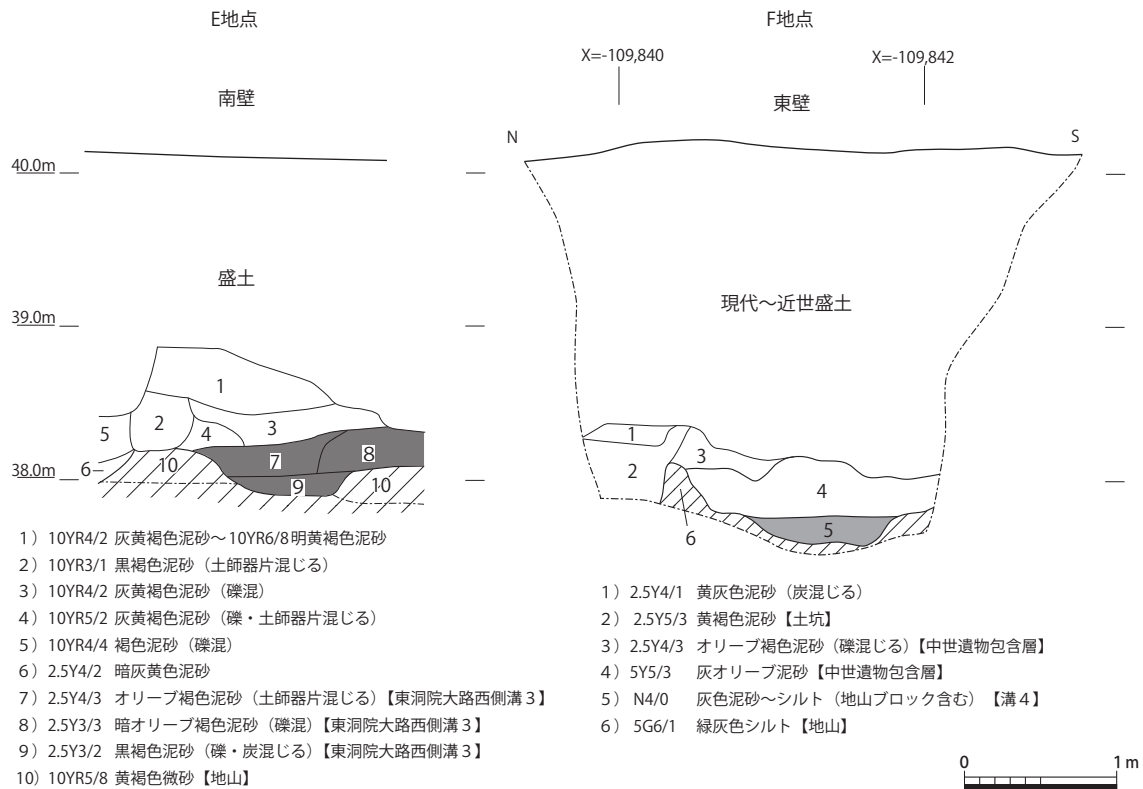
E地点

南壁

40.0m

盛土

39.0m

1
5
2
4
3
7
8
6
10
38.0m
9
10

1）10YR4/2 灰黄褐色泥砂～10YR6/8明黄褐色泥砂
2）10YR3/1 黒褐色泥砂（土師器片混じる）
3）10YR4/2 灰黄褐色泥砂（礫混）
4）10YR5/2 灰黄褐色泥砂（礫・土師器片混じる）
5）10YR4/4 褐色泥砂（礫混）
6）2.5Y4/2 暗灰黄色泥砂
7）2.5Y4/3 オリーブ褐色泥砂（土師器片混じる）【東洞院大路西側溝３】
8）2.5Y3/3 暗オリーブ褐色泥砂（礫混）【東洞院大路西側溝３】
9）2.5Y3/2 黒褐色泥砂（礫・炭混じる）【東洞院大路西側溝３】
10）10YR5/8 黄褐色微砂【地山】

F地点

X=-109,840
X=-109,842

東壁

N
S

現代～近世盛土

1
3
2
4
6
5

1）2.5Y4/1 黄灰色泥砂（炭混じる）
2）2.5Y5/3 黄褐色泥砂【土坑】
3）2.5Y4/3 オリーブ褐色泥砂（礫混じる）【中世遺物包含層】
4）5Y5/3 灰オリーブ泥砂【中世遺物包含層】
5）N4/0 灰色泥砂～シルト（地山ブロック含む）【溝４】
6）5G6/1 緑灰色シルト【地山】

0
1ｍ